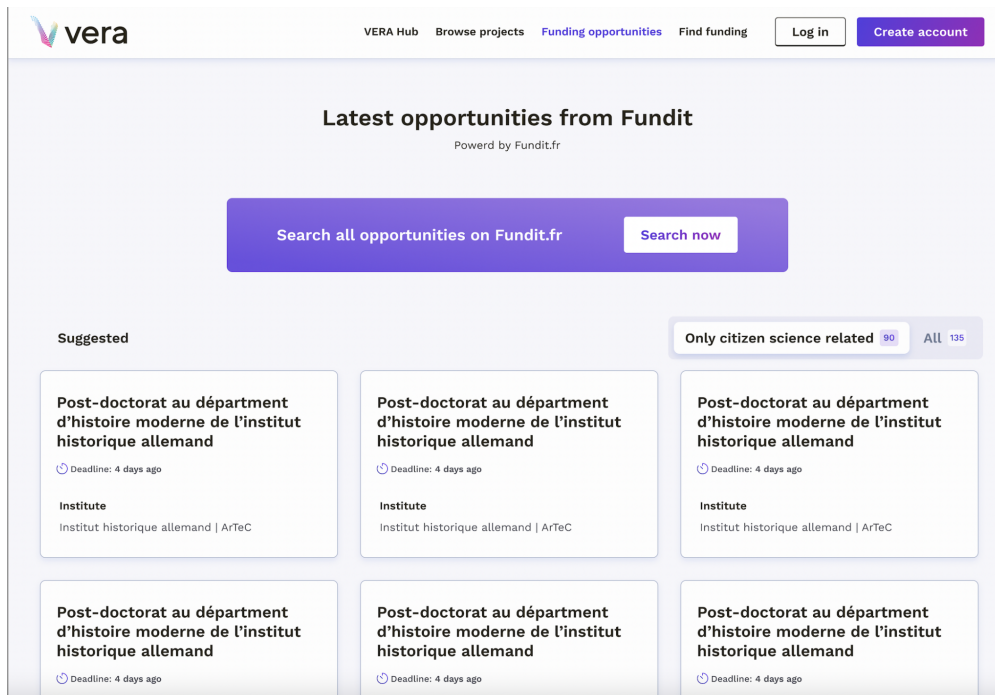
vera

VERA Hub Browse projects Funding opportunities Find funding Log in Create account

Latest opportunities from Fundit

Powerd by Fundit.fr

Search all opportunities on Fundit.fr

Search now

Suggested

Only citizen science related 90

All 135

Post-doctorat au départment d’histoire moderne de l’institut historique allemand

Deadline: 4 days ago

Institute

Institut historique allemand | ArTeC

Post-doctorat au départment d’histoire moderne de l’institut historique allemand

Deadline: 4 days ago

Institute

Institut historique allemand | ArTeC

Post-doctorat au départment d’histoire moderne de l’institut historique allemand

Deadline: 4 days ago

Institute

Institut historique allemand | ArTeC

Post-doctorat au départment d’histoire moderne de l’institut historique allemand

Deadline: 4 days ago

Post-doctorat au départment d’histoire moderne de l’institut historique allemand

Deadline: 4 days ago

Post-doctorat au départment d’histoire moderne de l’institut historique allemand

Deadline: 4 days ago